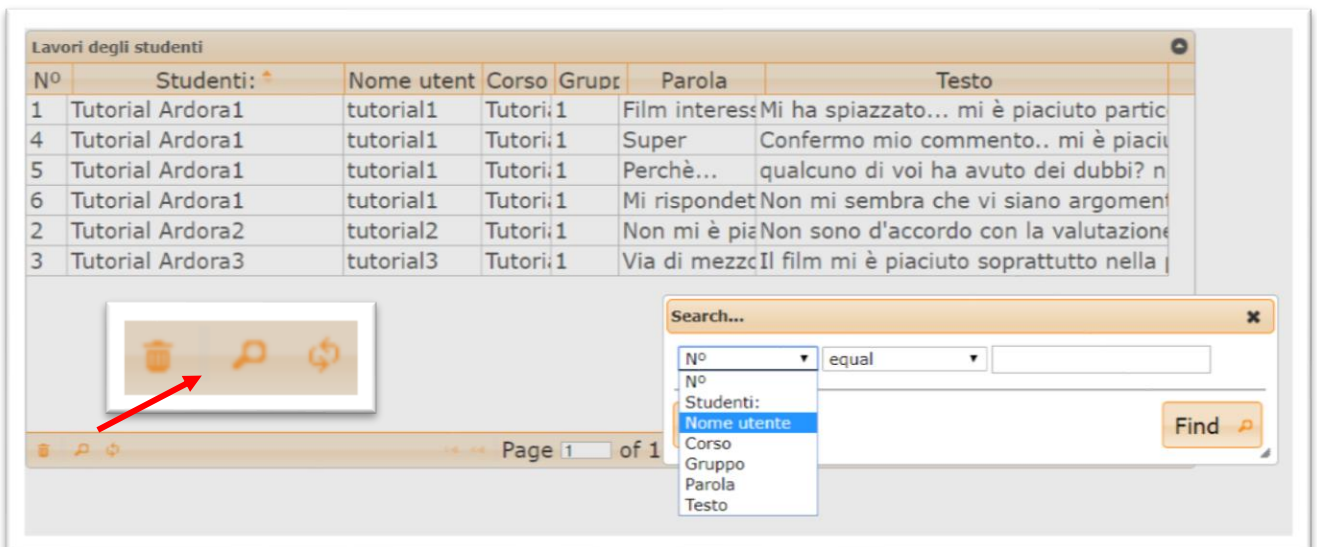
Lavori degli studenti

| Nº | Studenti: | Nome utent | Corso | Grupp | Parola | Testo |
|---|---|---|---|---|---|---|
| 1 | Tutorial Ardora1 | tutorial1 | Tutori | 1 | Film interess | Mi ha spiazzato... mi è piaciuto partic |
| 4 | Tutorial Ardora1 | tutorial1 | Tutori | 1 | Super | Confermo mio commento.. mi è piaciu |
| 5 | Tutorial Ardora1 | tutorial1 | Tutori | 1 | Perchè... | qualcuno di voi ha avuto dei dubbi? n |
| 6 | Tutorial Ardora1 | tutorial1 | Tutori | 1 | Mi rispondet | Non mi sembra che vi siano argoment |
| 2 | Tutorial Ardora2 | tutorial2 | Tutori | 1 | Non mi è pia | Non sono d'accordo con la valutazione |
| 3 | Tutorial Ardora3 | tutorial3 | Tutori | 1 | Via di mezzo | Il film mi è piaciuto soprattutto nella |

Page 1 of 1

Search...

Nº
equal

Nº
Studenti:
Nome utente
Corso
Gruppo
Parola
Testo

Find